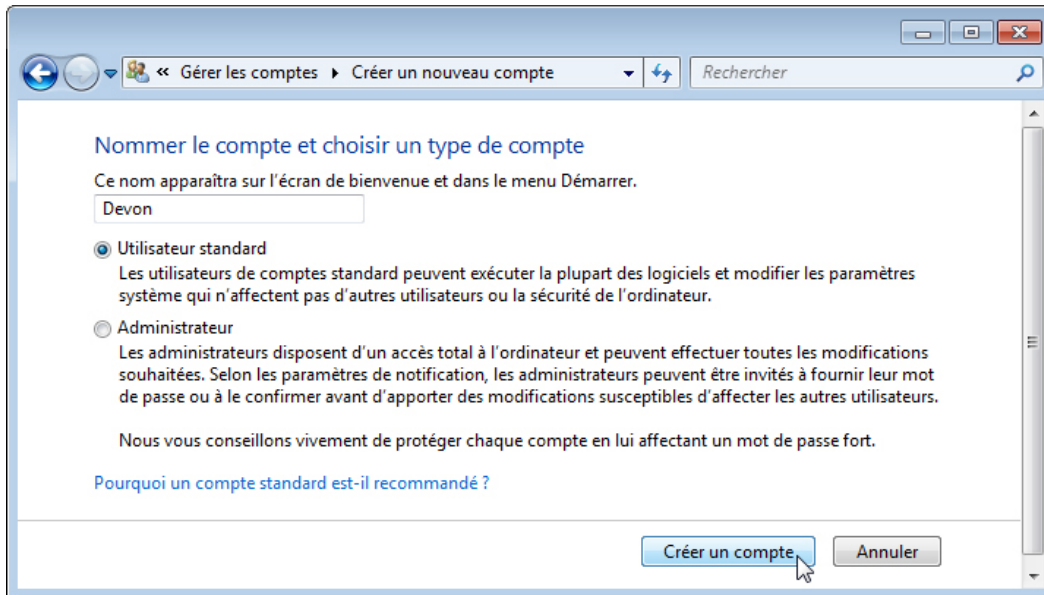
« Gérer les comptes ▸ Créer un nouveau compte

Rechercher

Nommer le compte et choisir un type de compte

Ce nom apparaîtra sur l'écran de bienvenue et dans le menu Démarrer.

Devon

Utilisateur standard

Les utilisateurs de comptes standard peuvent exécuter la plupart des logiciels et modifier les paramètres système qui n'affectent pas d'autres utilisateurs ou la sécurité de l'ordinateur.

Administrateur

Les administrateurs disposent d'un accès total à l'ordinateur et peuvent effectuer toutes les modifications souhaitées. Selon les paramètres de notification, les administrateurs peuvent être invités à fournir leur mot de passe ou à le confirmer avant d'apporter des modifications susceptibles d'affecter les autres utilisateurs.

Nous vous conseillons vivement de protéger chaque compte en lui affectant un mot de passe fort.

Pourquoi un compte standard est-il recommandé ?

Créer un compte

Annuler